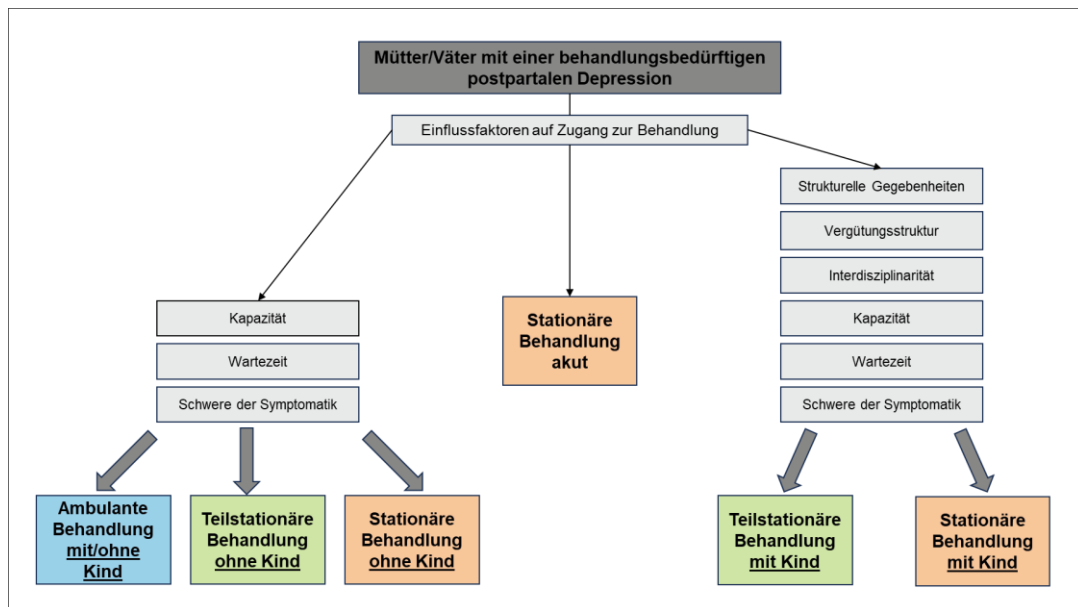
Mütter/Väter mit einer behandlungsbedürftigen postpartalen Depression

Einflussfaktoren auf Zugang zur Behandlung

Kapazität

Wartezeit

Schwere der Symptomatik

Stationäre Behandlung akut

Strukturelle Gegebenheiten

Vergütungsstruktur

Interdisziplinarität

Kapazität

Wartezeit

Schwere der Symptomatik

Ambulante Behandlung mit/ohne Kind

Teilstationäre Behandlung ohne Kind

Stationäre Behandlung ohne Kind

Teilstationäre Behandlung mit Kind

Stationäre Behandlung mit Kind